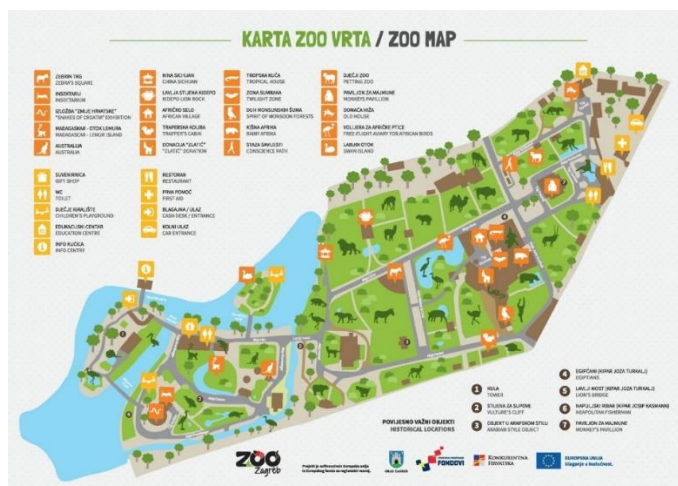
KARTA ZOO VRTA / ZOO MAP

ZOOVNI TRG
ZOOVI'S SQUARE

INSEKTARIJ
INSECTARIUM

IZLOŽBA "ZMIJE HRVATSKE"
"SNAKES OF CROATIA" EXHIBITION

MADAGASKAR - OTOK LEMURA
MADAGASKAR - LEMUR ISLAND

AUSTRALIJA
AUSTRALIA

KINA SICHUAN
CHINA SICHUAN

LAVLJA STIJENA KIDEPO
KIDEPO LION ROCK

AFRIČKO SELO
AFRICAN VILLAGE

TRAPERSKA KOLIBA
TRAPPER'S CABIN

DONACIJA "ZLATIĆ"
"ZLATIĆ" DONATION

TROPSKA KUĆA
TROPICAL HOUSE

ZONA SUMRAKA
TWILIGHT ZONE

DUH MONSUNSKIH ŠUMA
SPIRIT OF MONSOON FORESTS

KIŠNA AFRIKA
RAINY AFRICA

STAZA SAVJESTI
CONSCIENCE PATH

DJEČJI ZOO
PETTING ZOO

PAVILJON ZA MAJMUNE
MONKEYS PAVILLION

DOMAĆA KUĆA
OLD HOUSE

VOLIJERA ZA AFRIČKE PTICE
FREE-FLIGHT AVIARY FOR AFRICAN BIRDS

LABUĐI OTOK
SWAN ISLAND

SUVENIRNICA
GIFT SHOP

WC
TOILET

DJEČJE IGRALIŠTE
CHILDREN'S PLAYGROUND

EDUKACIJSKI CENTAR
EDUCATION CENTRE

INFO KUĆICA
INFO CENTRE

RESTORAN
RESTAURANT

PRVA POMOĆ
FIRST AID

BLAGAJNA / ULAZ
CASH DESK / ENTRANCE

KOLNI ULAZ
CAR ENTRANCE

POVIJESNO VAŽNI OBJEKTI
HISTORICAL LOCATIONS

1 KULA
TOWER

2 STIJENA ZA SUPOVE
VULTURE'S CLIFF

3 OBJEKT U ARAPSKOM STILU
ARABIAN STYLE OBJECT

4 EGIPĆANKI (KIPAR JOZA TURKALJ)
EGYPTIANS

5 LAVLJI MOST (KIPAR JOZA TURKALJ)
LION'S BRIDGE

6 NAPULJSKI RIBAR (KIPAR IVAN RENDIĆ)
NEAPOLITAN FISHERMAN

7 PAVILJON ZA MAJMUNE
MONKEY'S PAVILLION

ZOO Zagreb

Projekt je sufinancirala Europska unija iz Europskog fonda za regionalni razvoj.

GRAD ZAGREB

STRUKTURNI I INVESTICIJSKI FONDOVI

KONKURENTNOST I KOHEZIJA

EUROPSKA UNIJA
Ulaganje u budućnost.